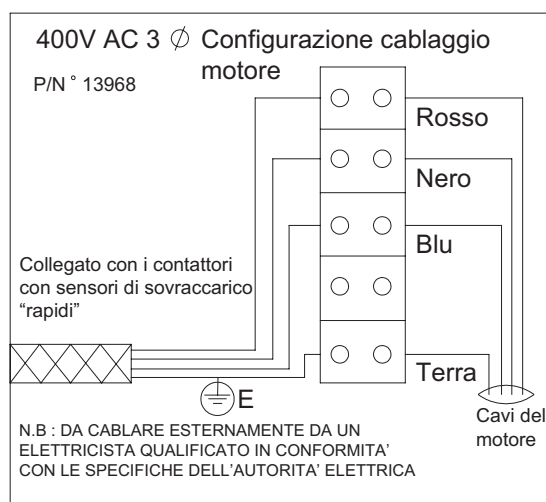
400V AC 3 $\emptyset$ Configurazione cablaggio motore

P/N ° 13968

Rosso

Nero

Blu

Collegato con i contattori con sensori di sovraccarico “rapidi”

Terra

E

Cavi del motore

N.B : DA CABLARE ESTERNAMENTE DA UN ELETTRICISTA QUALIFICATO IN CONFORMITA' CON LE SPECIFICHE DELL'AUTORITA' ELETTRICA